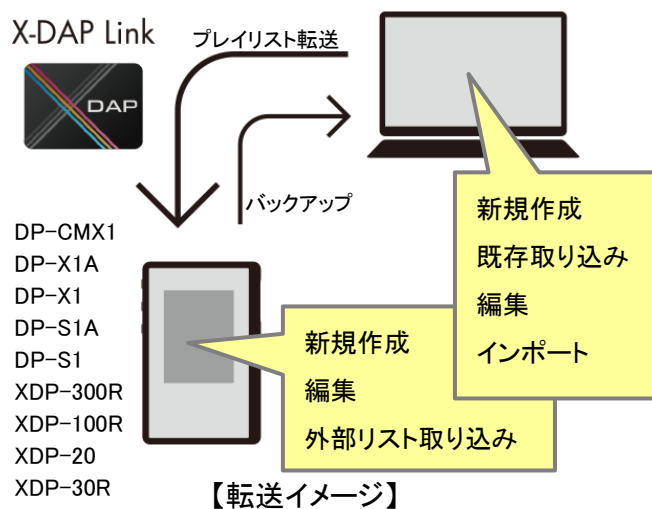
X-DAP Link

DAP

プレイリスト転送

バックアップ

新規作成
既存取り込み
編集
インポート

DP-CMX1
DP-X1A
DP-X1
DP-S1A
DP-S1
XDP-300R
XDP-100R
XDP-20
XDP-30R

新規作成
編集
外部リスト取り込み

【転送イメージ】